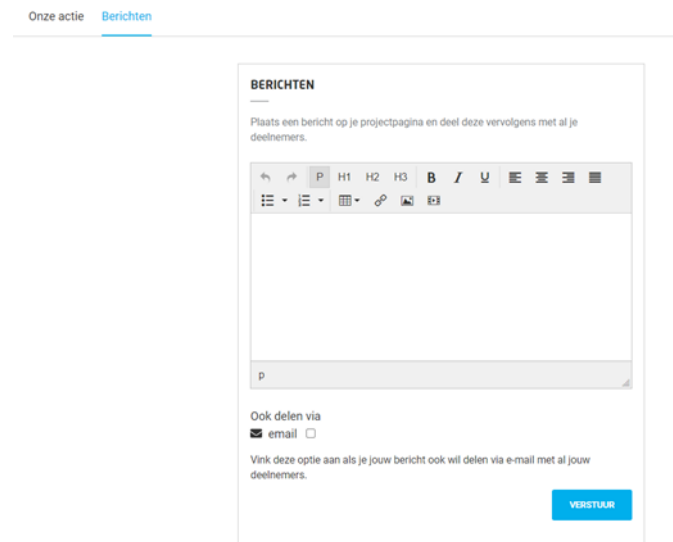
Onze actie Berichten

BERICHTEN

Plaats een bericht op je projectpagina en deel deze vervolgens met al je deelnemers.

P H1 H2 H3 B I U

p

Ook delen via

email

Vink deze optie aan als je jouw bericht ook wil delen via e-mail met al jouw deelnemers.

VERSTUUR